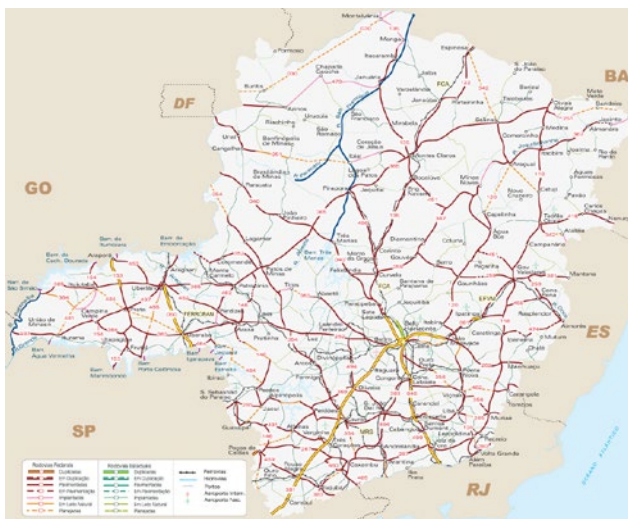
DF

BA

GO

ES

SP

RJ

Montalvânia

Manga

Januária

Espinosa

Janaúba

Salinas

Montes Claros

Pirapora

Diamantina

Teófilo Otoni

Governador Valadares

Uberlândia

Uberaba

Patos de Minas

Araxá

Sete Lagoas

Belo Horizonte

Ipatinga

Divinópolis

Barbacena

Juiz de Fora

Varginha

Pouso Alegre

Poços de Caldas

Lavras

Frutal

Ituiutaba

Araguari

Paracatu

Unaí

Curvelo

Itabira

João Monlevade

Ouro Preto

Conselheiro Lafaiete

São João del Rei

Muriaé

Ubá

Viçosa

Manhuaçu

Caratinga

Passos

Formiga

Bom Despacho

FCA

EFVM

FERROBAN

MRS

Rodovias Federais

Rodovias Estaduais

Duplicada

Em Duplicação

Pavimentada

Em Pavimentação

Implantada

Em Leito Natural

Planejada

Ferrovias

Hidrovias

Portos

Aeroporto Intern.

Aeroporto Nac.